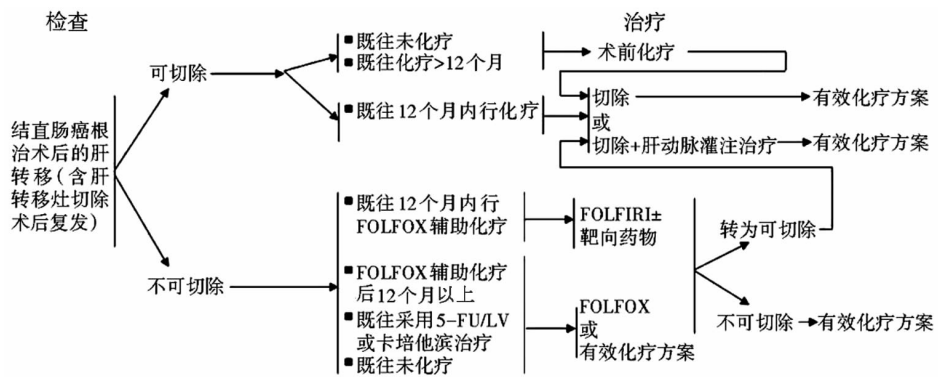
检查

治疗

结直肠癌根治术后的肝转移（含肝转移灶切除术后复发）

可切除

■既往未化疗
■既往化疗>12个月

术前化疗

■既往12个月内行化疗

切除
或
切除+肝动脉灌注治疗

有效化疗方案

有效化疗方案

不可切除

■既往12个月内行FOLFOX辅助化疗

FOLFIRI±靶向药物

转为可切除

■FOLFOX辅助化疗后12个月以上
■既往采用5-FU/LV或卡培他滨治疗
■既往未化疗

FOLFOX
或
有效化疗方案

不可切除→有效化疗方案